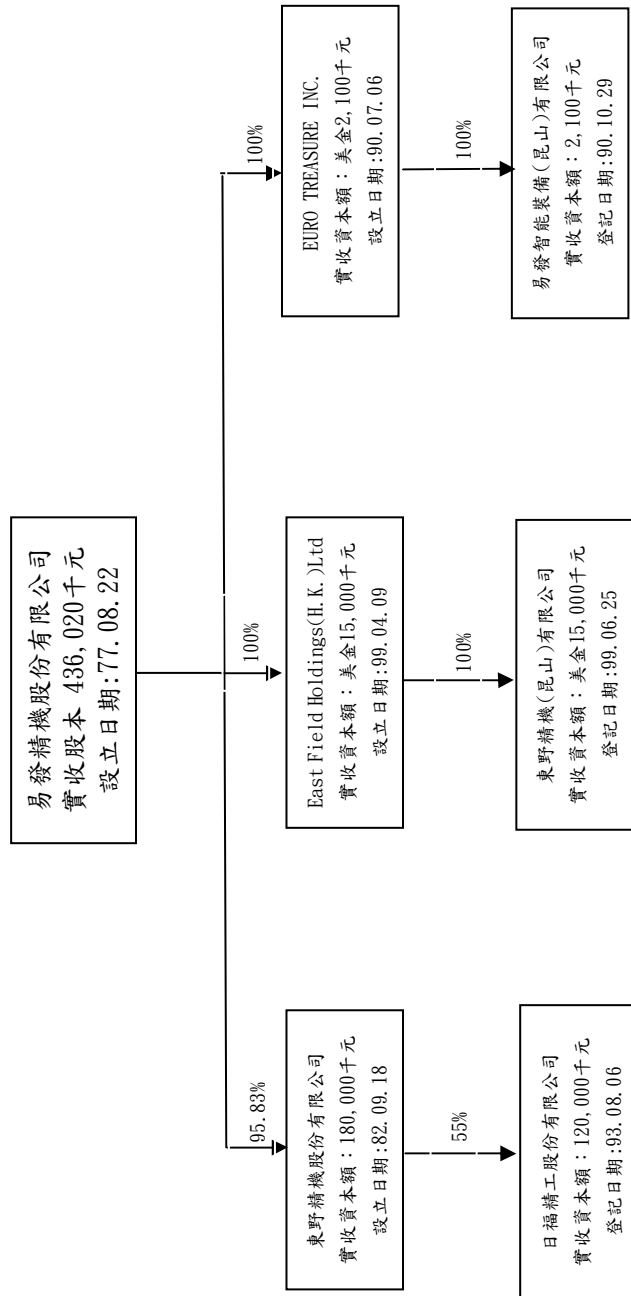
易發精機股份有限公司
實收股本 436,020千元
設立日期:77.08.22

95.83%

東野精機股份有限公司
實收資本額：180,000千元
設立日期:82.09.18

55%

日福精工股份有限公司
實收資本額：120,000千元
登記日期:93.08.06

100%

East Field Holdings(H.K.)Ltd
實收資本額：美金15,000千元
設立日期:99.04.09

100%

東野精機(昆山)有限公司
實收資本額：美金15,000千元
登記日期:99.06.25

100%

EURO TREASURE INC.
實收資本額：美金2,100千元
設立日期:90.07.06

100%

易發智能裝備(昆山)有限公司
實收資本額：2,100千元
登記日期:90.10.29